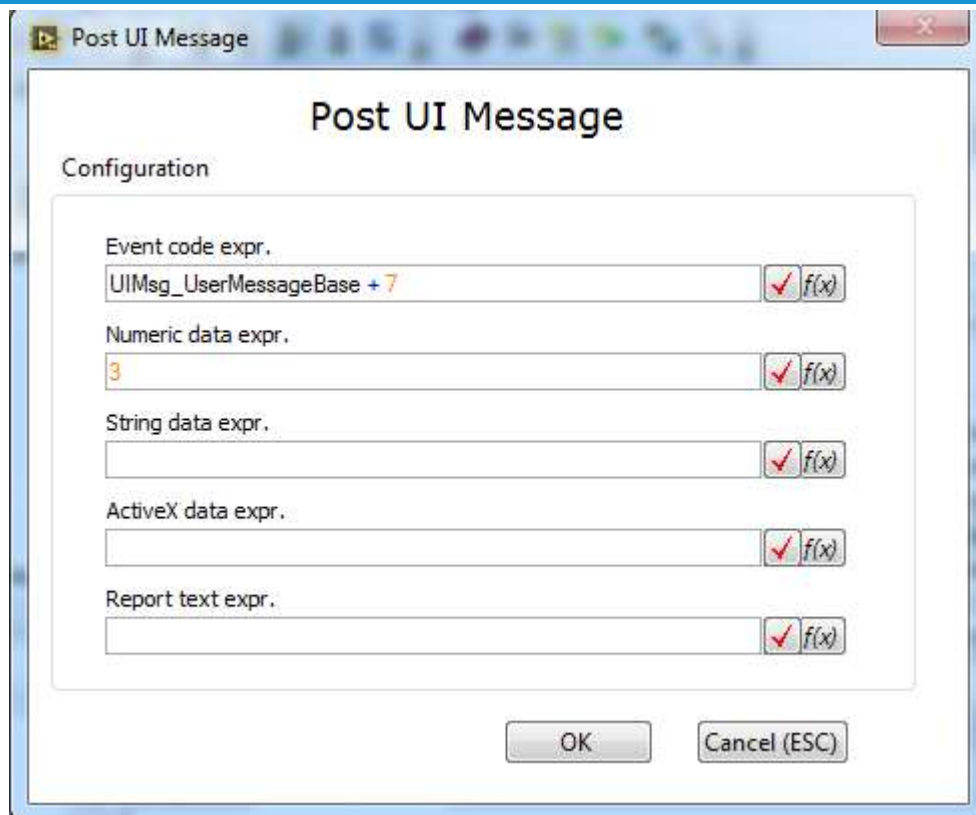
Post UI Message

Post UI Message

Configuration

Event code expr.

UIMsg_UserMessageBase + 7

f(x)

Numeric data expr.

3

f(x)

String data expr.

f(x)

ActiveX data expr.

f(x)

Report text expr.

f(x)

OK

Cancel (ESC)